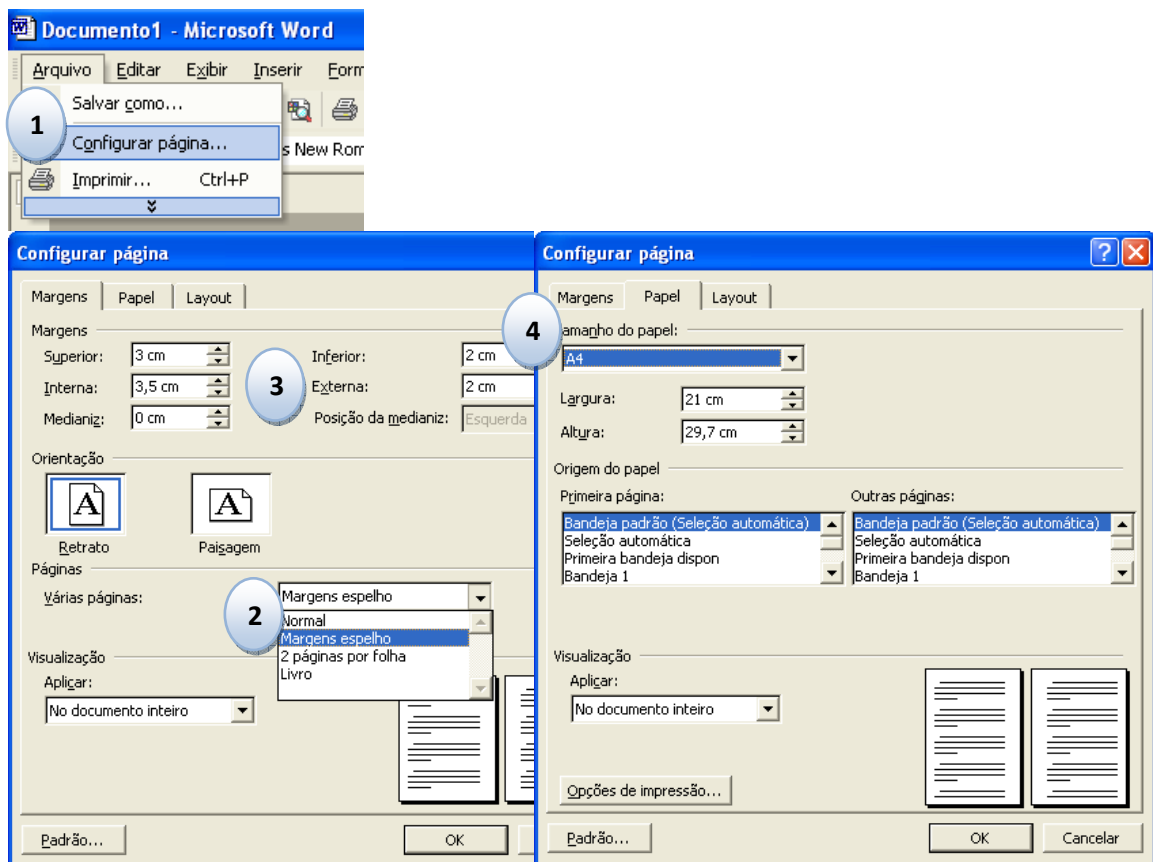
Documento1 - Microsoft Word

Arquivo Editar Exibir Inserir Form

Salvar como...

1

Configurar página...

s New Rom

Imprimir... Ctrl+P

Configurar página

Margens Papel Layout

Margens

Superior: 3 cm

Interna: 3,5 cm

Medianiz: 0 cm

3

Inferior: 2 cm

Externa: 2 cm

Posição da medianiz: Esquerda

Orientação

Retrato

Paisagem

Páginas

Várias páginas:

2

Margens espelho

Normal

Margens espelho

2 páginas por folha

Livro

Visualização

Aplicar:

No documento inteiro

Padrão...

OK

Configurar página

Margens Papel Layout

4

amanho do papel:

A4

Largura: 21 cm

Altura: 29,7 cm

Origem do papel

Primeira página:

Bandeja padrão (Seleção automática)

Seleção automática

Primeira bandeja dispon

Bandeja 1

Outras páginas:

Bandeja padrão (Seleção automática)

Seleção automática

Primeira bandeja dispon

Bandeja 1

Visualização

Aplicar:

No documento inteiro

Opções de impressão...

Padrão...

OK

Cancelar